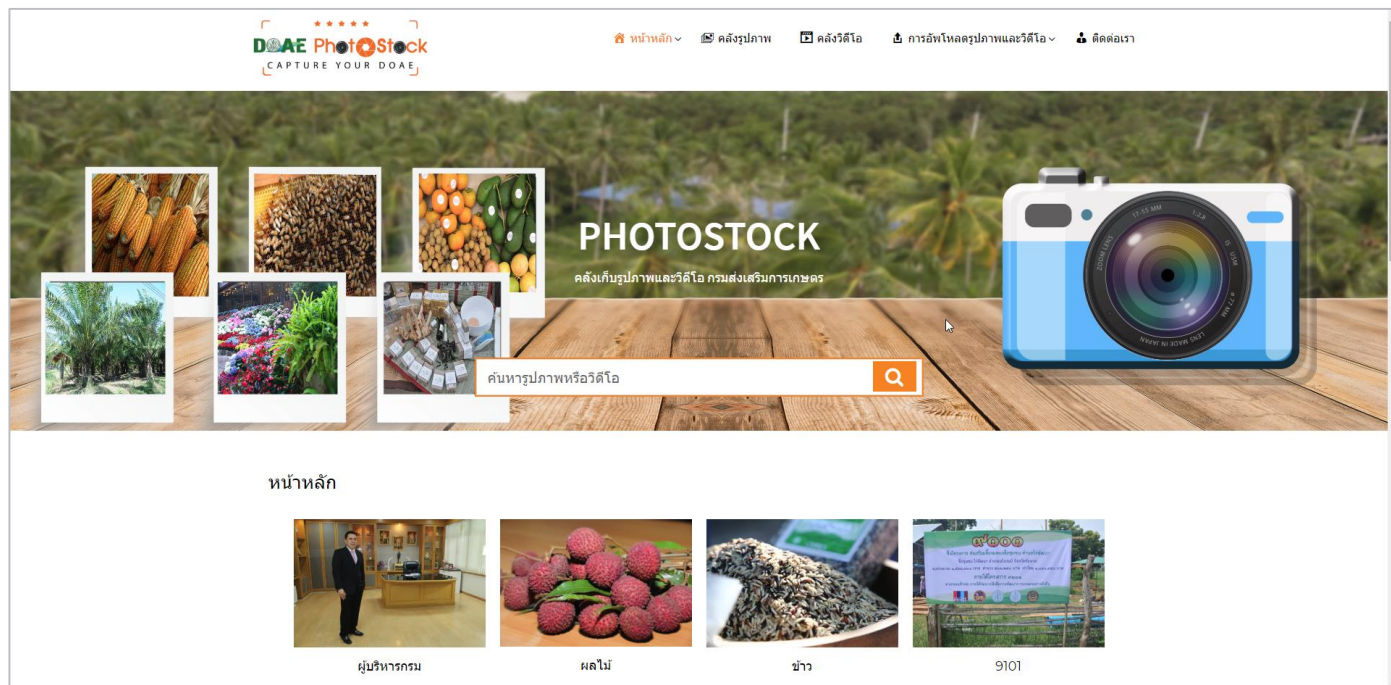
DOAE PhotoStock
CAPTURE YOUR DOAE

หน้าหลัก คลังรูปภาพ คลังวิดีโอ การอัพโหลดรูปภาพและวิดีโอ ติดต่อเรา

PHOTOSTOCK
คลังเก็บรูปภาพและวิดีโอ กรมส่งเสริมการเกษตร

ค้นหารูปภาพหรือวิดีโอ

หน้าหลัก

ผู้บริหารกรม
ผลไม้
ข้าว
9101